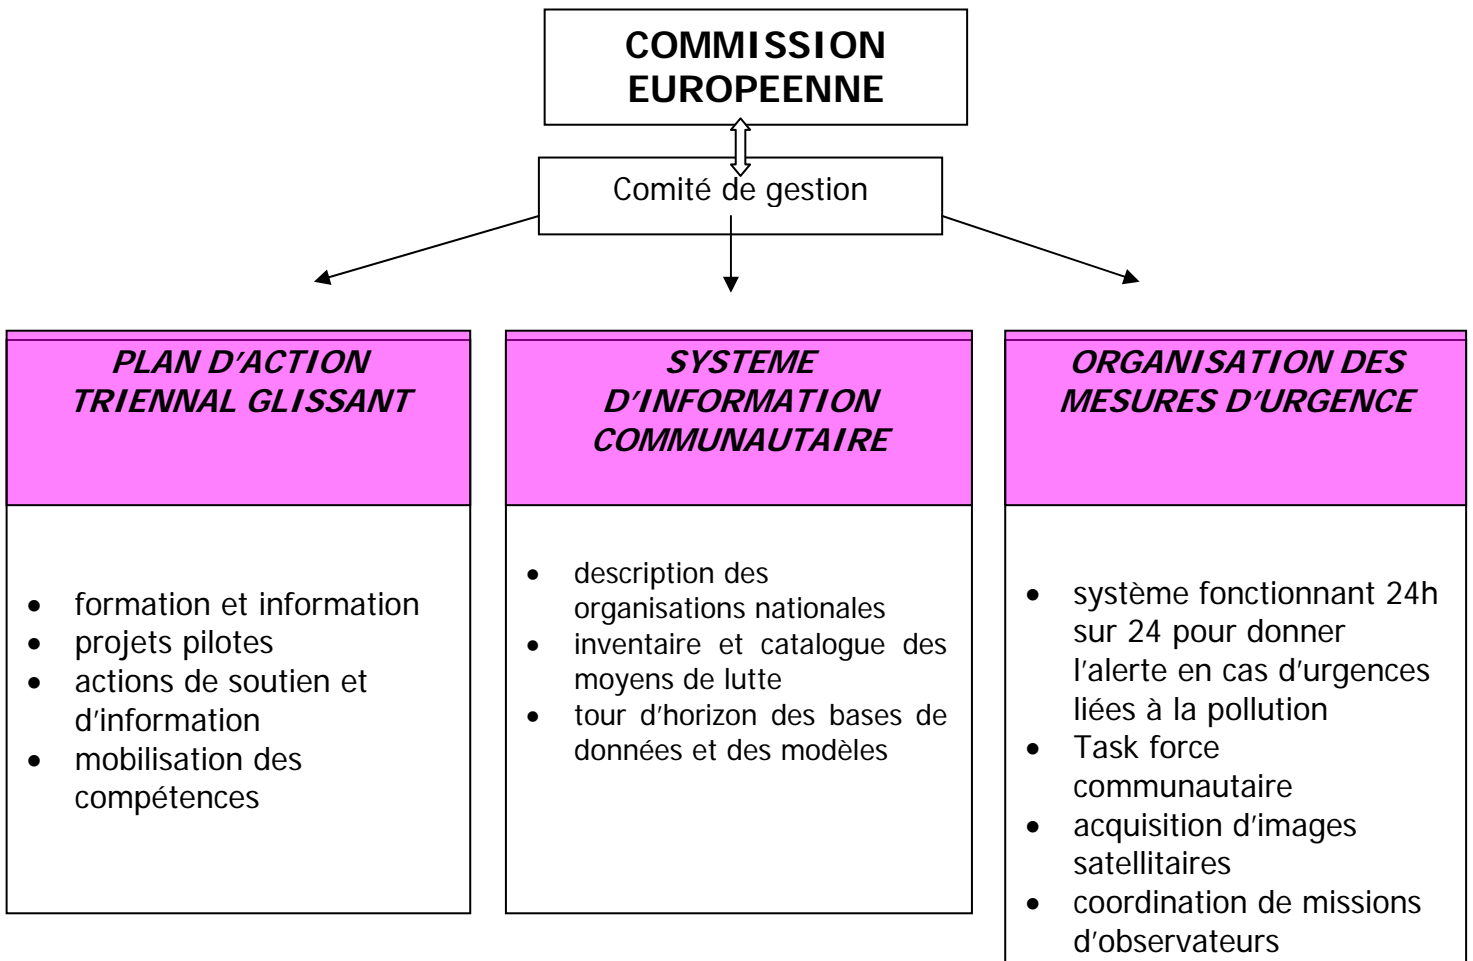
COMMISSION EUROPEENNE

Comité de gestion

PLAN D'ACTION TRIENNAL GLISSANT

- formation et information
- projets pilotes
- actions de soutien et d'information
- mobilisation des compétences

SYSTEME D'INFORMATION COMMUNAUTAIRE

- description des organisations nationales
- inventaire et catalogue des moyens de lutte
- tour d'horizon des bases de données et des modèles

ORGANISATION DES MESURES D'URGENCE

- système fonctionnant 24h sur 24 pour donner l'alerte en cas d'urgences liées à la pollution
- Task force communautaire
- acquisition d'images satellitaires
- coordination de missions d'observateurs